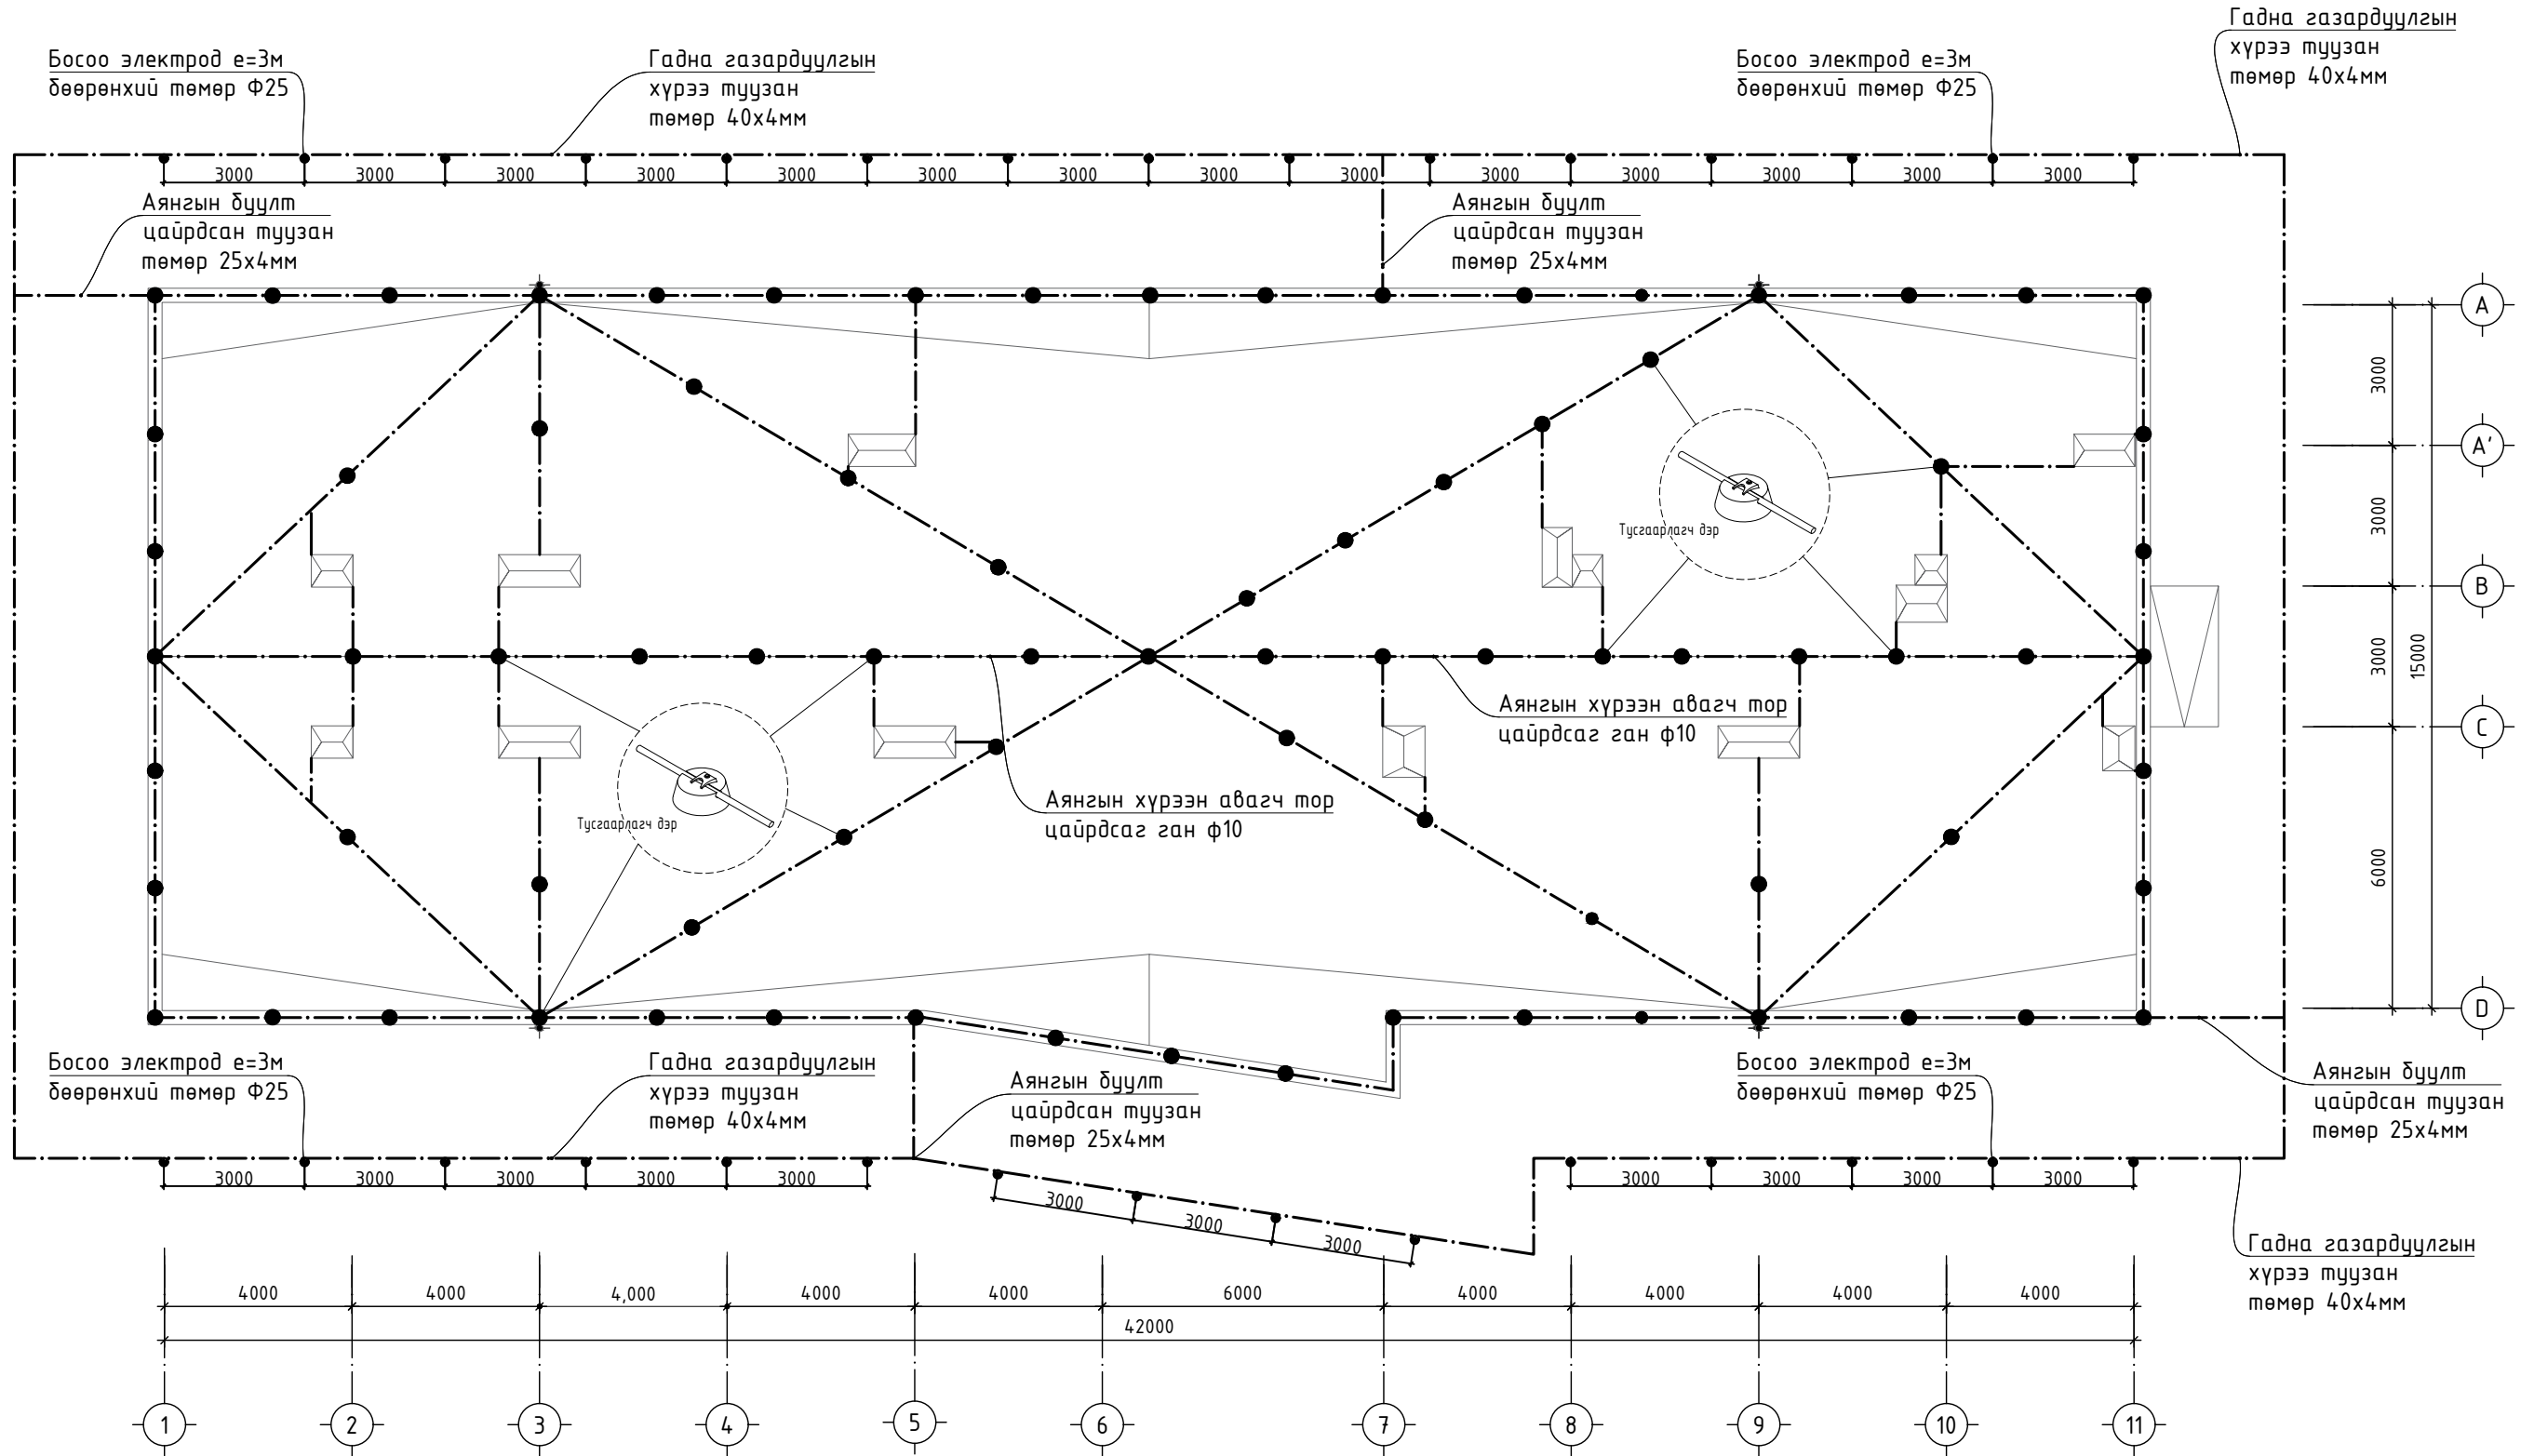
Босоо электрод е=3м
бөөрөнхий төмөр Ф25

Гадна газардуулгын
хүрээ туузан
төмөр 40х4мм

Босоо электрод е=3м
бөөрөнхий төмөр Ф25

Гадна газардуулгын
хүрээ туузан
төмөр 40х4мм

3000 3000 3000 3000 3000 3000 3000 3000 3000 3000 3000 3000 3000 3000

Аянгын буулт
цайрдсан туузан
төмөр 25х4мм

Аянгын буулт
цайрдсан туузан
төмөр 25х4мм

Тусгаарлагч дэр

Тусгаарлагч дэр

Аянгын хүрээн авагч тор
цайрдсаг ган ф10

Аянгын хүрээн авагч тор
цайрдсаг ган ф10

3000
3000
3000
6000
15000

A
A'
B
C
D

Босоо электрод е=3м
бөөрөнхий төмөр Ф25

Гадна газардуулгын
хүрээ туузан
төмөр 40х4мм

Аянгын буулт
цайрдсан туузан
төмөр 25х4мм

Босоо электрод е=3м
бөөрөнхий төмөр Ф25

Аянгын буулт
цайрдсан туузан
төмөр 25х4мм

3000 3000 3000 3000 3000

3000 3000 3000

3000 3000 3000 3000

Гадна газардуулгын
хүрээ туузан
төмөр 40х4мм

4000 4000 4,000 4000 4000 6000 4000 4000 4000 4000
42000

1 2 3 4 5 6 7 8 9 10 11